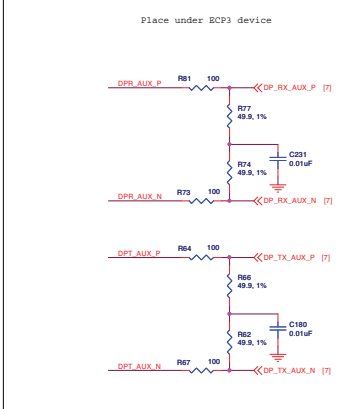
Place under ECP3 device

DPR_AUX_P
R81 100
DP_RX_AUX_P [7]
R77
49.9, 1%
C231
0.01uF
R74
49.9, 1%
DPR_AUX_N
R73 100
DP_RX_AUX_N [7]

DPT_AUX_P
R64 100
DP_TX_AUX_P [7]
R66
49.9, 1%
C180
0.01uF
R62
49.9, 1%
DPT_AUX_N
R67 100
DP_TX_AUX_N [7]